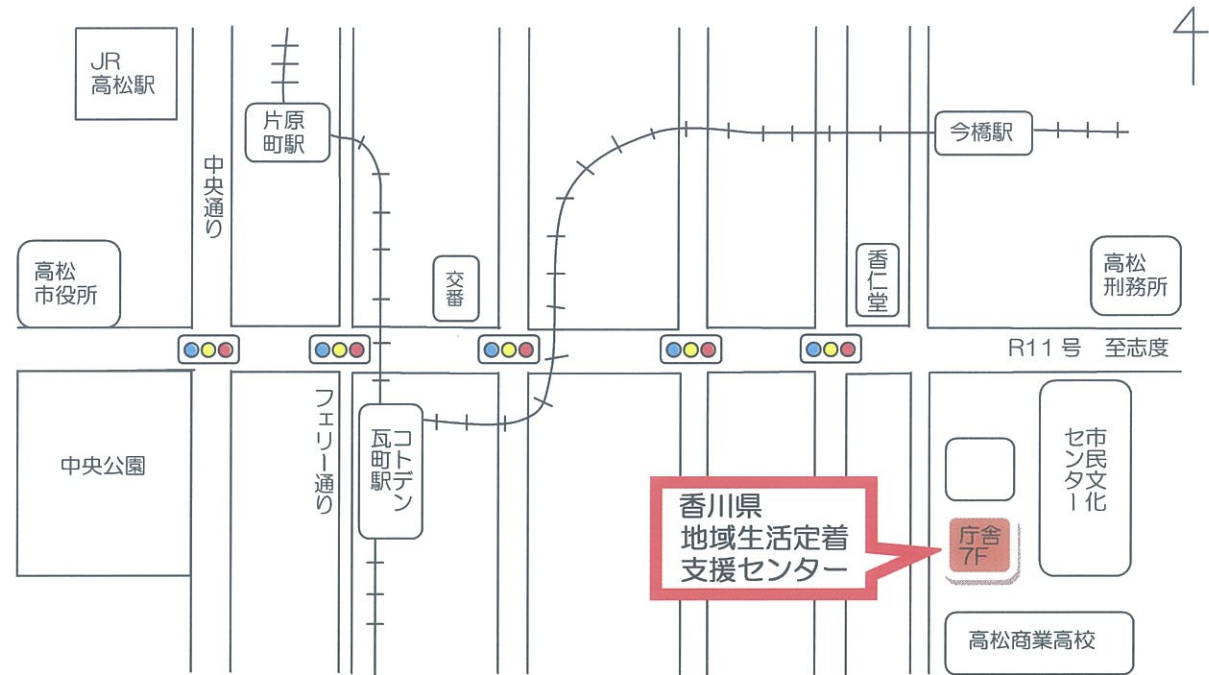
4

JR
高松駅

片原
町駅

今橋駅

中央通り

高松
市役所

交番

香仁堂

高松
刑務所

R11号　至志度

フェリー通り

コトデン
瓦町駅

中央公園

市民文化センター

香川県
地域生活定着
支援センター

庁舎
7F

高松商業高校